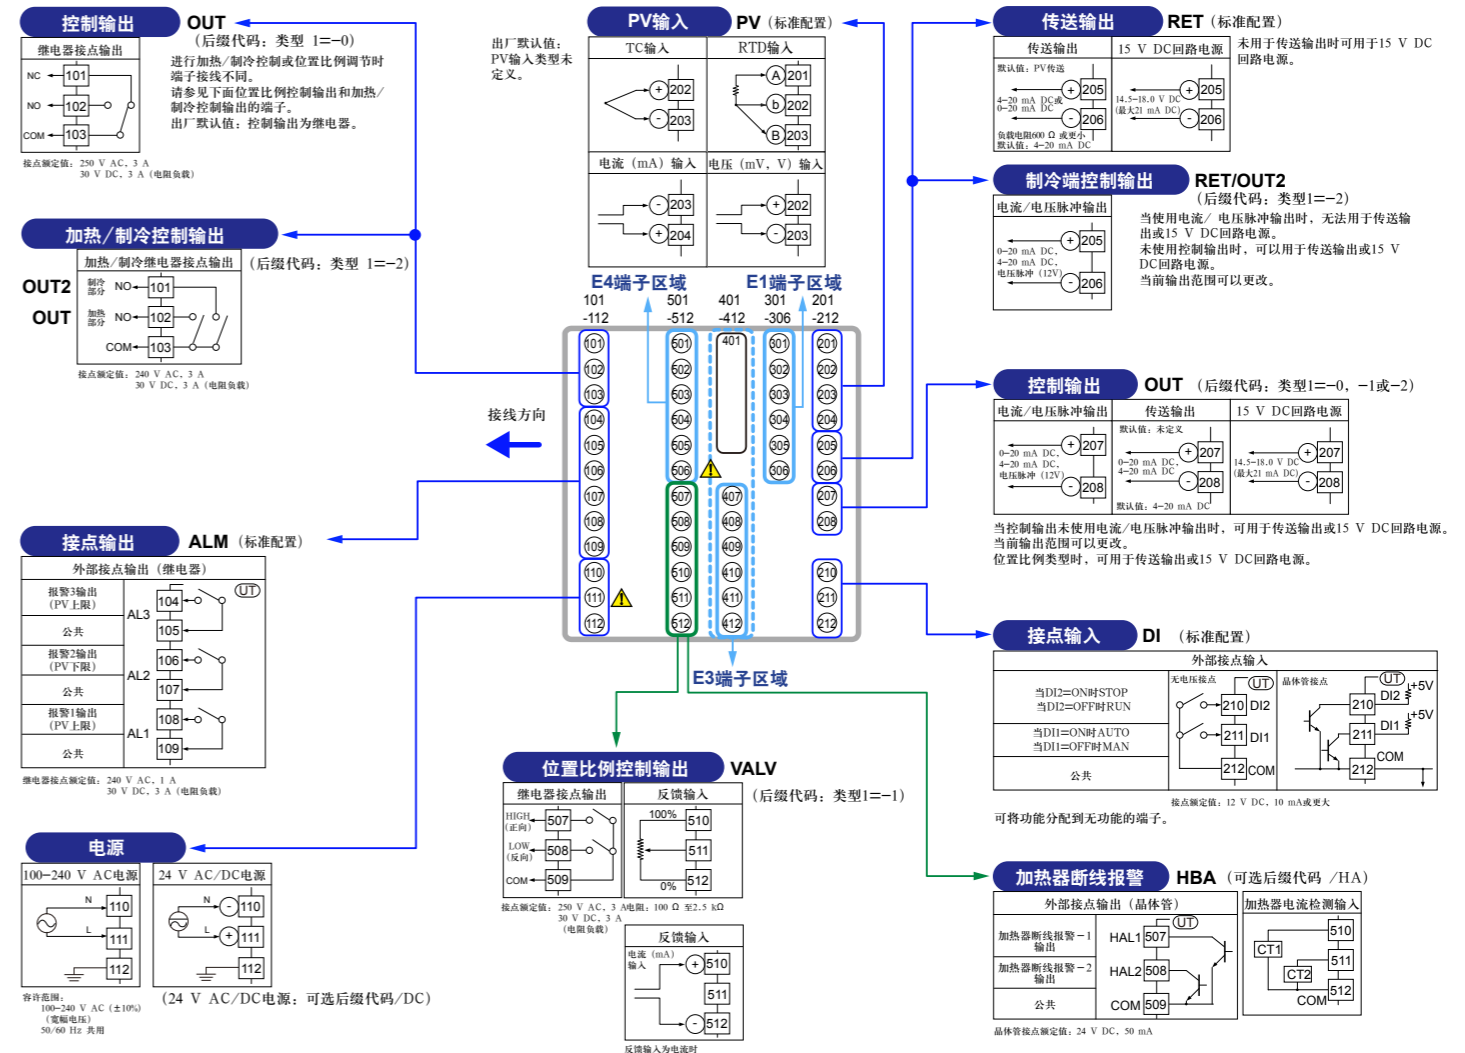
控制输出 OUT
（后缀代码：类型 1=−0）
进行加热/制冷控制或位置比例调节时端子接线不同。
请参见下面位置比例控制输出和加热/制冷控制输出的端子。
出厂默认值：控制输出为继电器。

继电器接点输出
NC 101
NO 102
COM 103
接点额定值：250 V AC，3 A
30 V DC，3 A（电阻负载）

加热/制冷控制输出
加热/制冷继电器接点输出
（后缀代码：类型 1=−2）
OUT2 制冷部分 NO 101
OUT 加热部分 NO 102
COM 103
接点额定值：240 V AC，3 A
30 V DC，3 A（电阻负载）

接线方向

接点输出 ALM（标准配置）
外部接点输出（继电器）
报警3输出（PV上限） AL3 104
公共 105
报警2输出（PV下限） AL2 106
公共 107
报警1输出（PV上限） AL1 108
公共 109
UT
继电器接点额定值：240 V AC，1 A
30 V DC，3 A（电阻负载）

电源
100−240 V AC电源
N 110
L 111
112
24 V AC/DC电源
N 110
L 111
112
容许范围：
100−240 V AC（±10%）
（宽幅电压）
50/60 Hz 共用
（24 V AC/DC电源：可选后缀代码/DC）

出厂默认值：PV输入类型未定义。

PV输入 PV（标准配置）
TC输入 202 203
RTD输入 A 201 b 202 B 203
电流（mA）输入 203 204
电压（mV、V）输入 202 203

E4端子区域 E1端子区域
101 -112 501 -512 401 -412 301 -306 201 -212
101 102 103 104 105 106 107 108 109 110 111 112
501 502 503 504 505 506 507 508 509 510 511 512
401 407 408 409 410 411 412
301 302 303 304 305 306
201 202 203 204 205 206 207 208 210 211 212
E3端子区域

位置比例控制输出 VALV
继电器接点输出
HIGH（正向） 507
LOW（反向） 508
COM 509
反馈输入
100% 510
511
0% 512
（后缀代码：类型1=−1）
接点额定值：250 V AC，3 A
30 V DC，3 A
（电阻负载）
电阻：100 Ω 至2.5 kΩ
反馈输入
电流（mA）输入 510 511 512
反馈输入为电流时

传送输出 RET（标准配置）
传送输出
默认值：PV传送
4−20 mA DC或 0−20 mA DC
205 206
负载电阻600 Ω 或更小
默认值：4−20 mA DC
15 V DC回路电源
14.5−18.0 V DC（最大21 mA DC）
205 206
未用于传送输出时可用于15 V DC回路电源。

制冷端控制输出 RET/OUT2
（后缀代码：类型1=−2）
电流/电压脉冲输出
0−20 mA DC，4−20 mA DC，电压脉冲（12V）
205 206
当使用电流/电压脉冲输出时，无法用于传送输出或15 V DC回路电源。
未使用控制输出时，可以用于传送输出或15 V DC回路电源。
当前输出范围可以更改。

控制输出 OUT（后缀代码：类型1=−0，−1或−2）
电流/电压脉冲输出
0−20 mA DC，4−20 mA DC，电压脉冲（12V）
207 208
传送输出
默认值：未定义
0−20 mA DC，4−20 mA DC
207 208
默认值：4−20 mA DC
15 V DC回路电源
14.5−18.0 V DC（最大21 mA DC）
207 208
当控制输出未使用电流/电压脉冲输出时，可用于传送输出或15 V DC回路电源。
当前输出范围可以更改。
位置比例类型时，可用于传送输出或15 V DC回路电源。

接点输入 DI（标准配置）
外部接点输入
当DI2=ON时STOP
当DI2=OFF时RUN
当DI1=ON时AUTO
当DI1=OFF时MAN
公共
无电压接点
UT
210 DI2
211 DI1
212 COM
晶体管接点
UT
DI2 +5V
210
DI1 +5V
211
COM
212
接点额定值：12 V DC，10 mA或更大
可将功能分配到无功能的端子。

加热器断线报警 HBA（可选后缀代码 /HA）
外部接点输出（晶体管）
加热器断线报警−1输出 HAL1 507
加热器断线报警−2输出 HAL2 508
公共 COM 509
UT
加热器电流检测输入
CT1 510
CT2 511
COM 512
晶体管接点额定值：24 V DC，50 mA